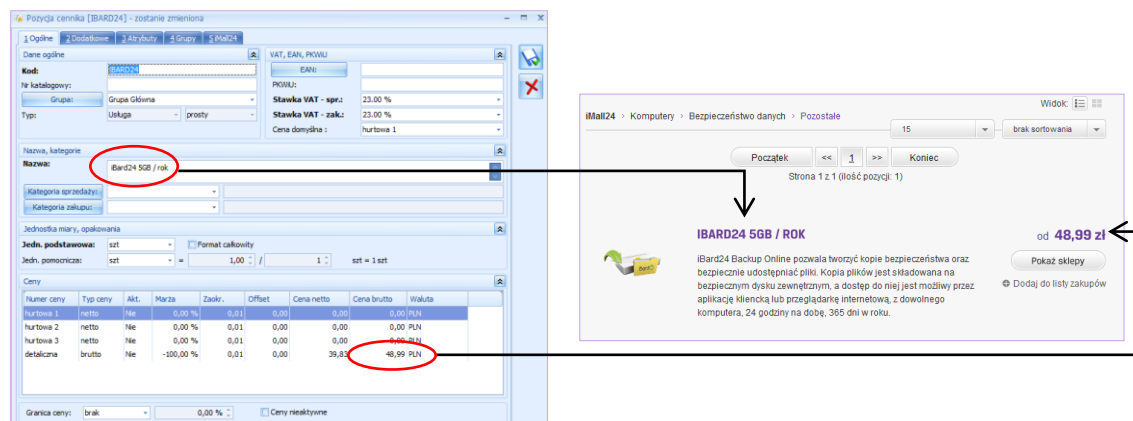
Pozycja cennika [IBARD24] - zostanie zmieniona

1 Ogólne | 2 Dodatkowe | 3 Atrybuty | 4 Grupy | 5 iMall24

Dane ogólne

Kod: IBARD24

Nr katalogowy:

Grupa: Grupa Główna

Typ: Usługa | prosty

VAT, EAN, PKWiU

EAN:

PKWiU:

Stawka VAT - spr.: 23.00 %

Stawka VAT - zak.: 23.00 %

Cena domyślna: hurtowa 1

Nazwa, kategorie

Nazwa: iBard24 5GB / rok

Kategoria sprzedaży:

Kategoria zakupu:

Jednostka miary, opakowania

Jedn. podstawowa: szt | Format całkowity

Jedn. pomocnicza: szt = 1,00 / 1 szt = 1 szt

Ceny

| Numer ceny | Typ ceny | Akt. | Marża | Zaokr. | Offset | Cena netto | Cena brutto | Waluta |
|---|---|---|---|---|---|---|---|---|
| hurtowa 1 | netto | Nie | 0,00 % | 0,01 | 0,00 | 0,00 | 0,00 | PLN |
| hurtowa 2 | netto | Nie | 0,00 % | 0,01 | 0,00 | 0,00 | 0,00 | PLN |
| hurtowa 3 | netto | Nie | 0,00 % | 0,01 | 0,00 | 0,00 | 0,00 | PLN |
| detaliczna | brutto | Nie | -100,00 % | 0,01 | 0,00 | 39,83 | 48,99 | PLN |

Granica ceny: brak | 0,00 % | Ceny nieaktywne

Widok:

iMall24 › Komputery › Bezpieczeństwo danych › Pozostałe

15 | brak sortowania

Początek | << | 1 | >> | Koniec

Strona 1 z 1 (ilość pozycji: 1)

IBARD24 5GB / ROK

od 48,99 zł

iBard24 Backup Online pozwala tworzyć kopie bezpieczeństwa oraz bezpiecznie udostępniać pliki. Kopia plików jest składowana na bezpiecznym dysku zewnętrznym, a dostęp do niej jest możliwy przez aplikację kliencką lub przeglądarkę internetową, z dowolnego komputera, 24 godziny na dobę, 365 dni w roku.

Pokaż sklepy

Dodaj do listy zakupów